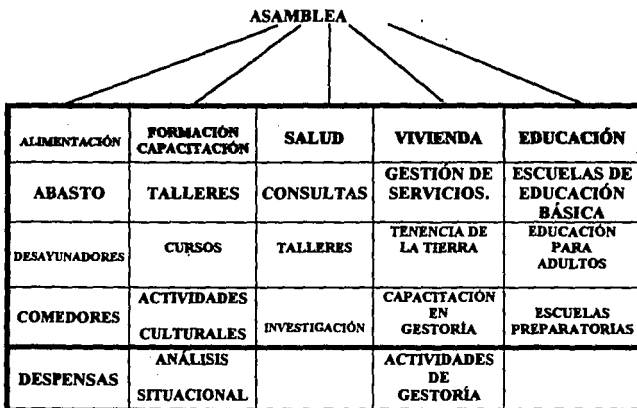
ASAMBLEA

| ALIMENTACIÓN | FORMACIÓN CAPACITACIÓN | SALUD | VIVIENDA | EDUCACIÓN |
|---|---|---|---|---|
| ABASTO | TALLERES | CONSULTAS | GESTIÓN DE SERVICIOS. | ESCUELAS DE EDUCACIÓN BÁSICA |
| DESAYUNADORES | CURSOS | TALLERES | TENENCIA DE LA TIERRA | EDUCACIÓN PARA ADULTOS |
| COMEDORES | ACTIVIDADES CULTURALES | INVESTIGACIÓN | CAPACITACIÓN EN GESTORÍA | ESCUELAS PREPARATORIAS |
| DESPENSAS | ANÁLISIS SITUACIONAL | | ACTIVIDADES DE GESTORÍA | |